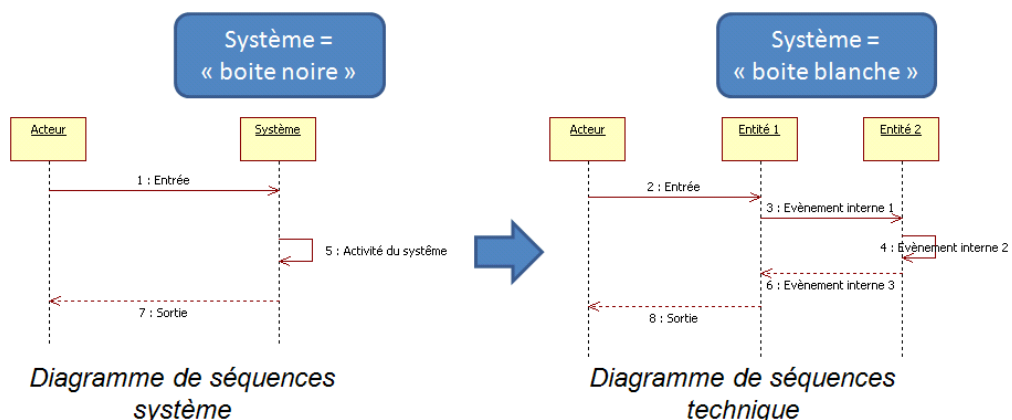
Système =
« boite noire »

Acteur

Système

1 : Entrée

5 : Activité du système

7 : Sortie

Diagramme de séquences système

Système =
« boite blanche »

Acteur

Entité 1

Entité 2

2 : Entrée

3 : Evènement interne 1

4 : Evènement interne 2

6 : Evènement interne 3

8 : Sortie

Diagramme de séquences technique